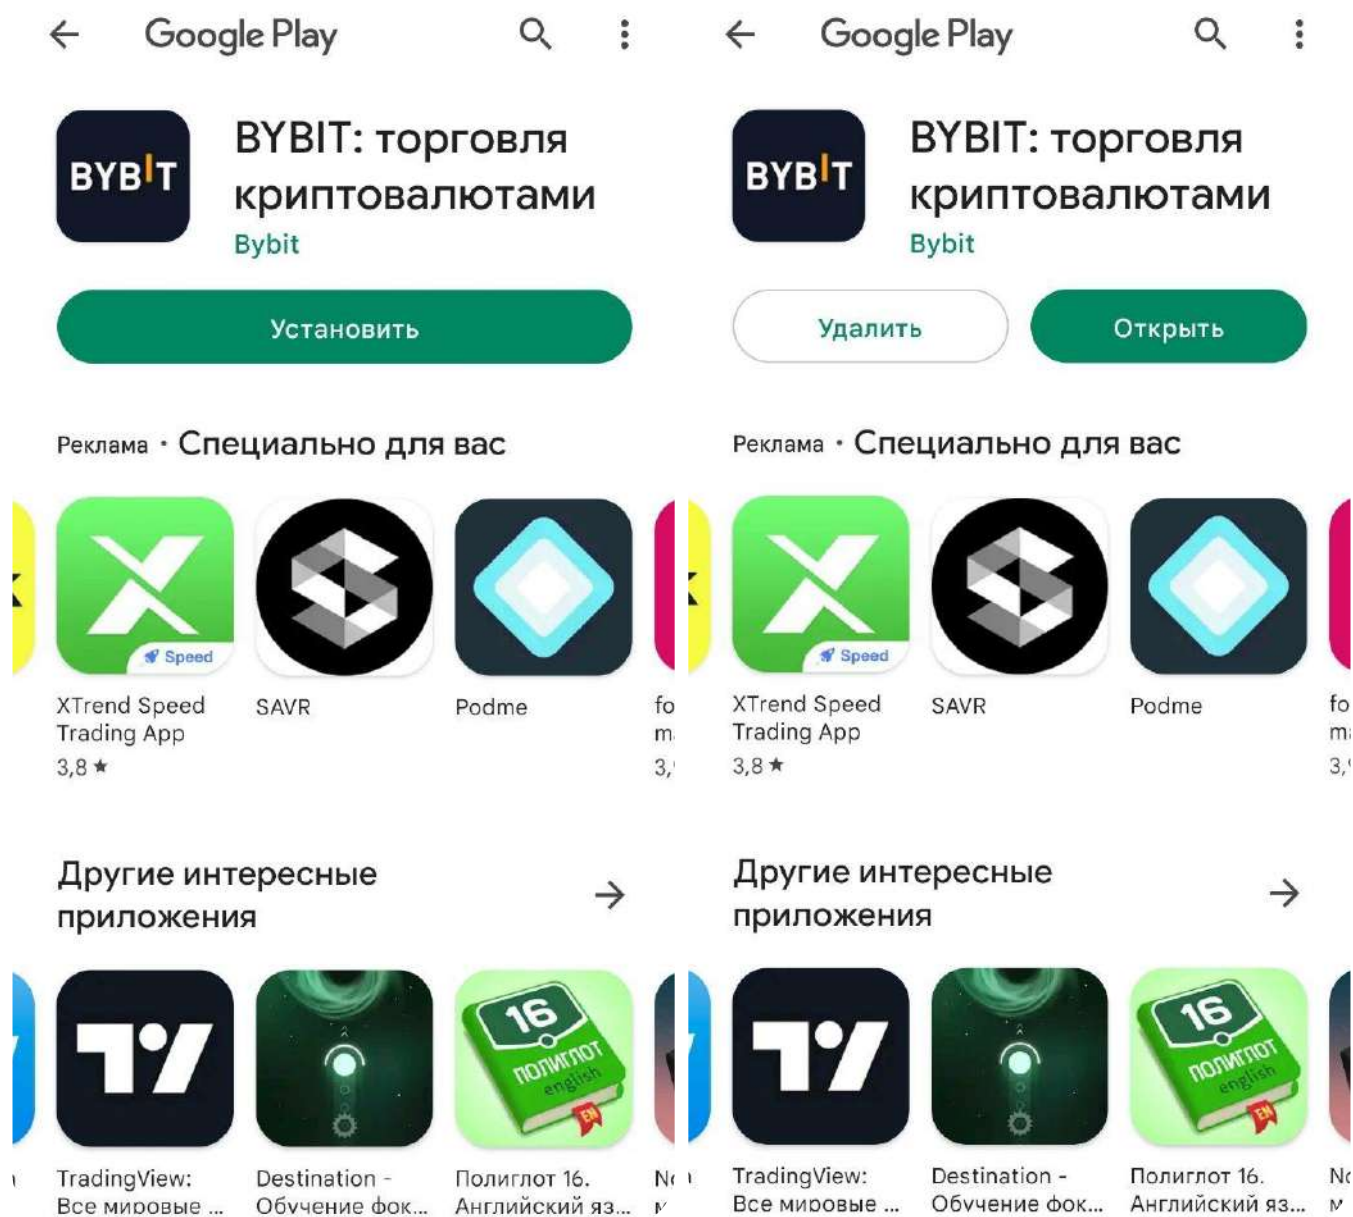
Google Play

BYBIT
BYBIT: торговля криптовалютами
Bybit

Установить

Реклама • Специально для вас

Speed
XTrend Speed Trading App
3,8 ★

SAVR

Podme

fo
m
3,

Другие интересные приложения

TradingView: Все мировые ...

Destination - Обучение фок...

16 полиглот english EN
Полиглот 16. Английский яз...

N

Google Play

BYBIT
BYBIT: торговля криптовалютами
Bybit

Удалить

Открыть

Реклама • Специально для вас

Speed
XTrend Speed Trading App
3,8 ★

SAVR

Podme

fo
m
3,

Другие интересные приложения

TradingView: Все мировые ...

Destination - Обучение фок...

16 полиглот english EN
Полиглот 16. Английский яз...

N